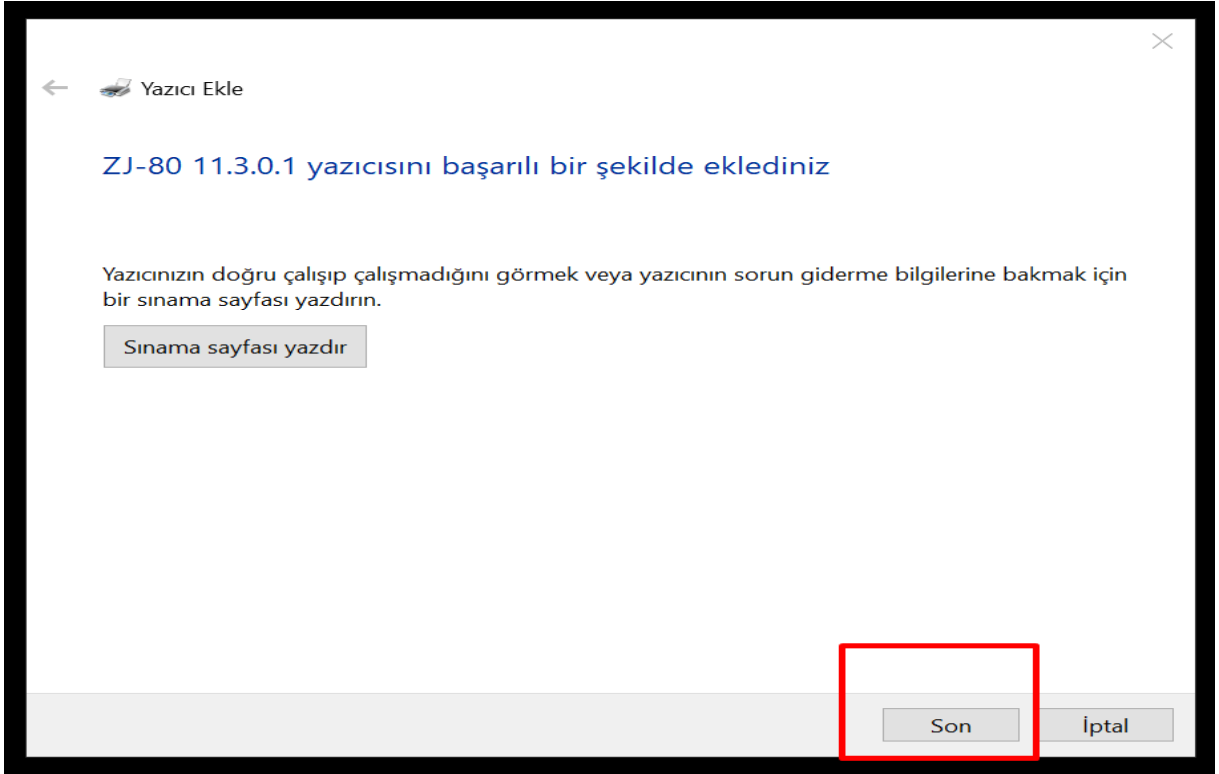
Yazıcı Ekle

ZJ-80 11.3.0.1 yazıcısını başarılı bir şekilde eklediniz

Yazıcınızın doğru çalışıp çalışmadığını görmek veya yazıcının sorun giderme bilgilerine bakmak için bir sınama sayfası yazdırın.

Sınama sayfası yazdır

Son

İptal